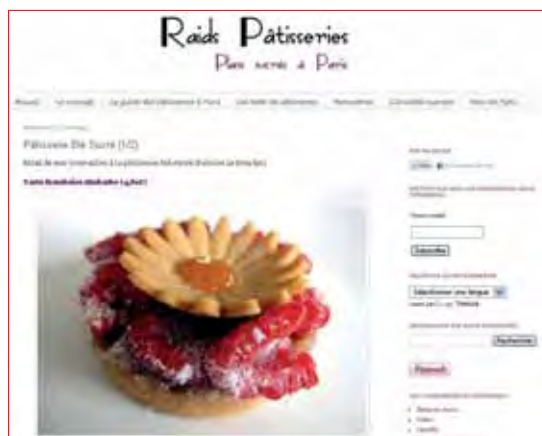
Raids Pâtisseries

Plans sucrés à Paris

Accueil | Le concept | Le guide des pâtisseries à Paris | Les tests de pâtisseries | Rencontres | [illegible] | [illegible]

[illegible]

Pâtisserie Ble Sucré (1/2)

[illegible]

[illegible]

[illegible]

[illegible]

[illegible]

Subscribe

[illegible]

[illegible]

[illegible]

Rechercher

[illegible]

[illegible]

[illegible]
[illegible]
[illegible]